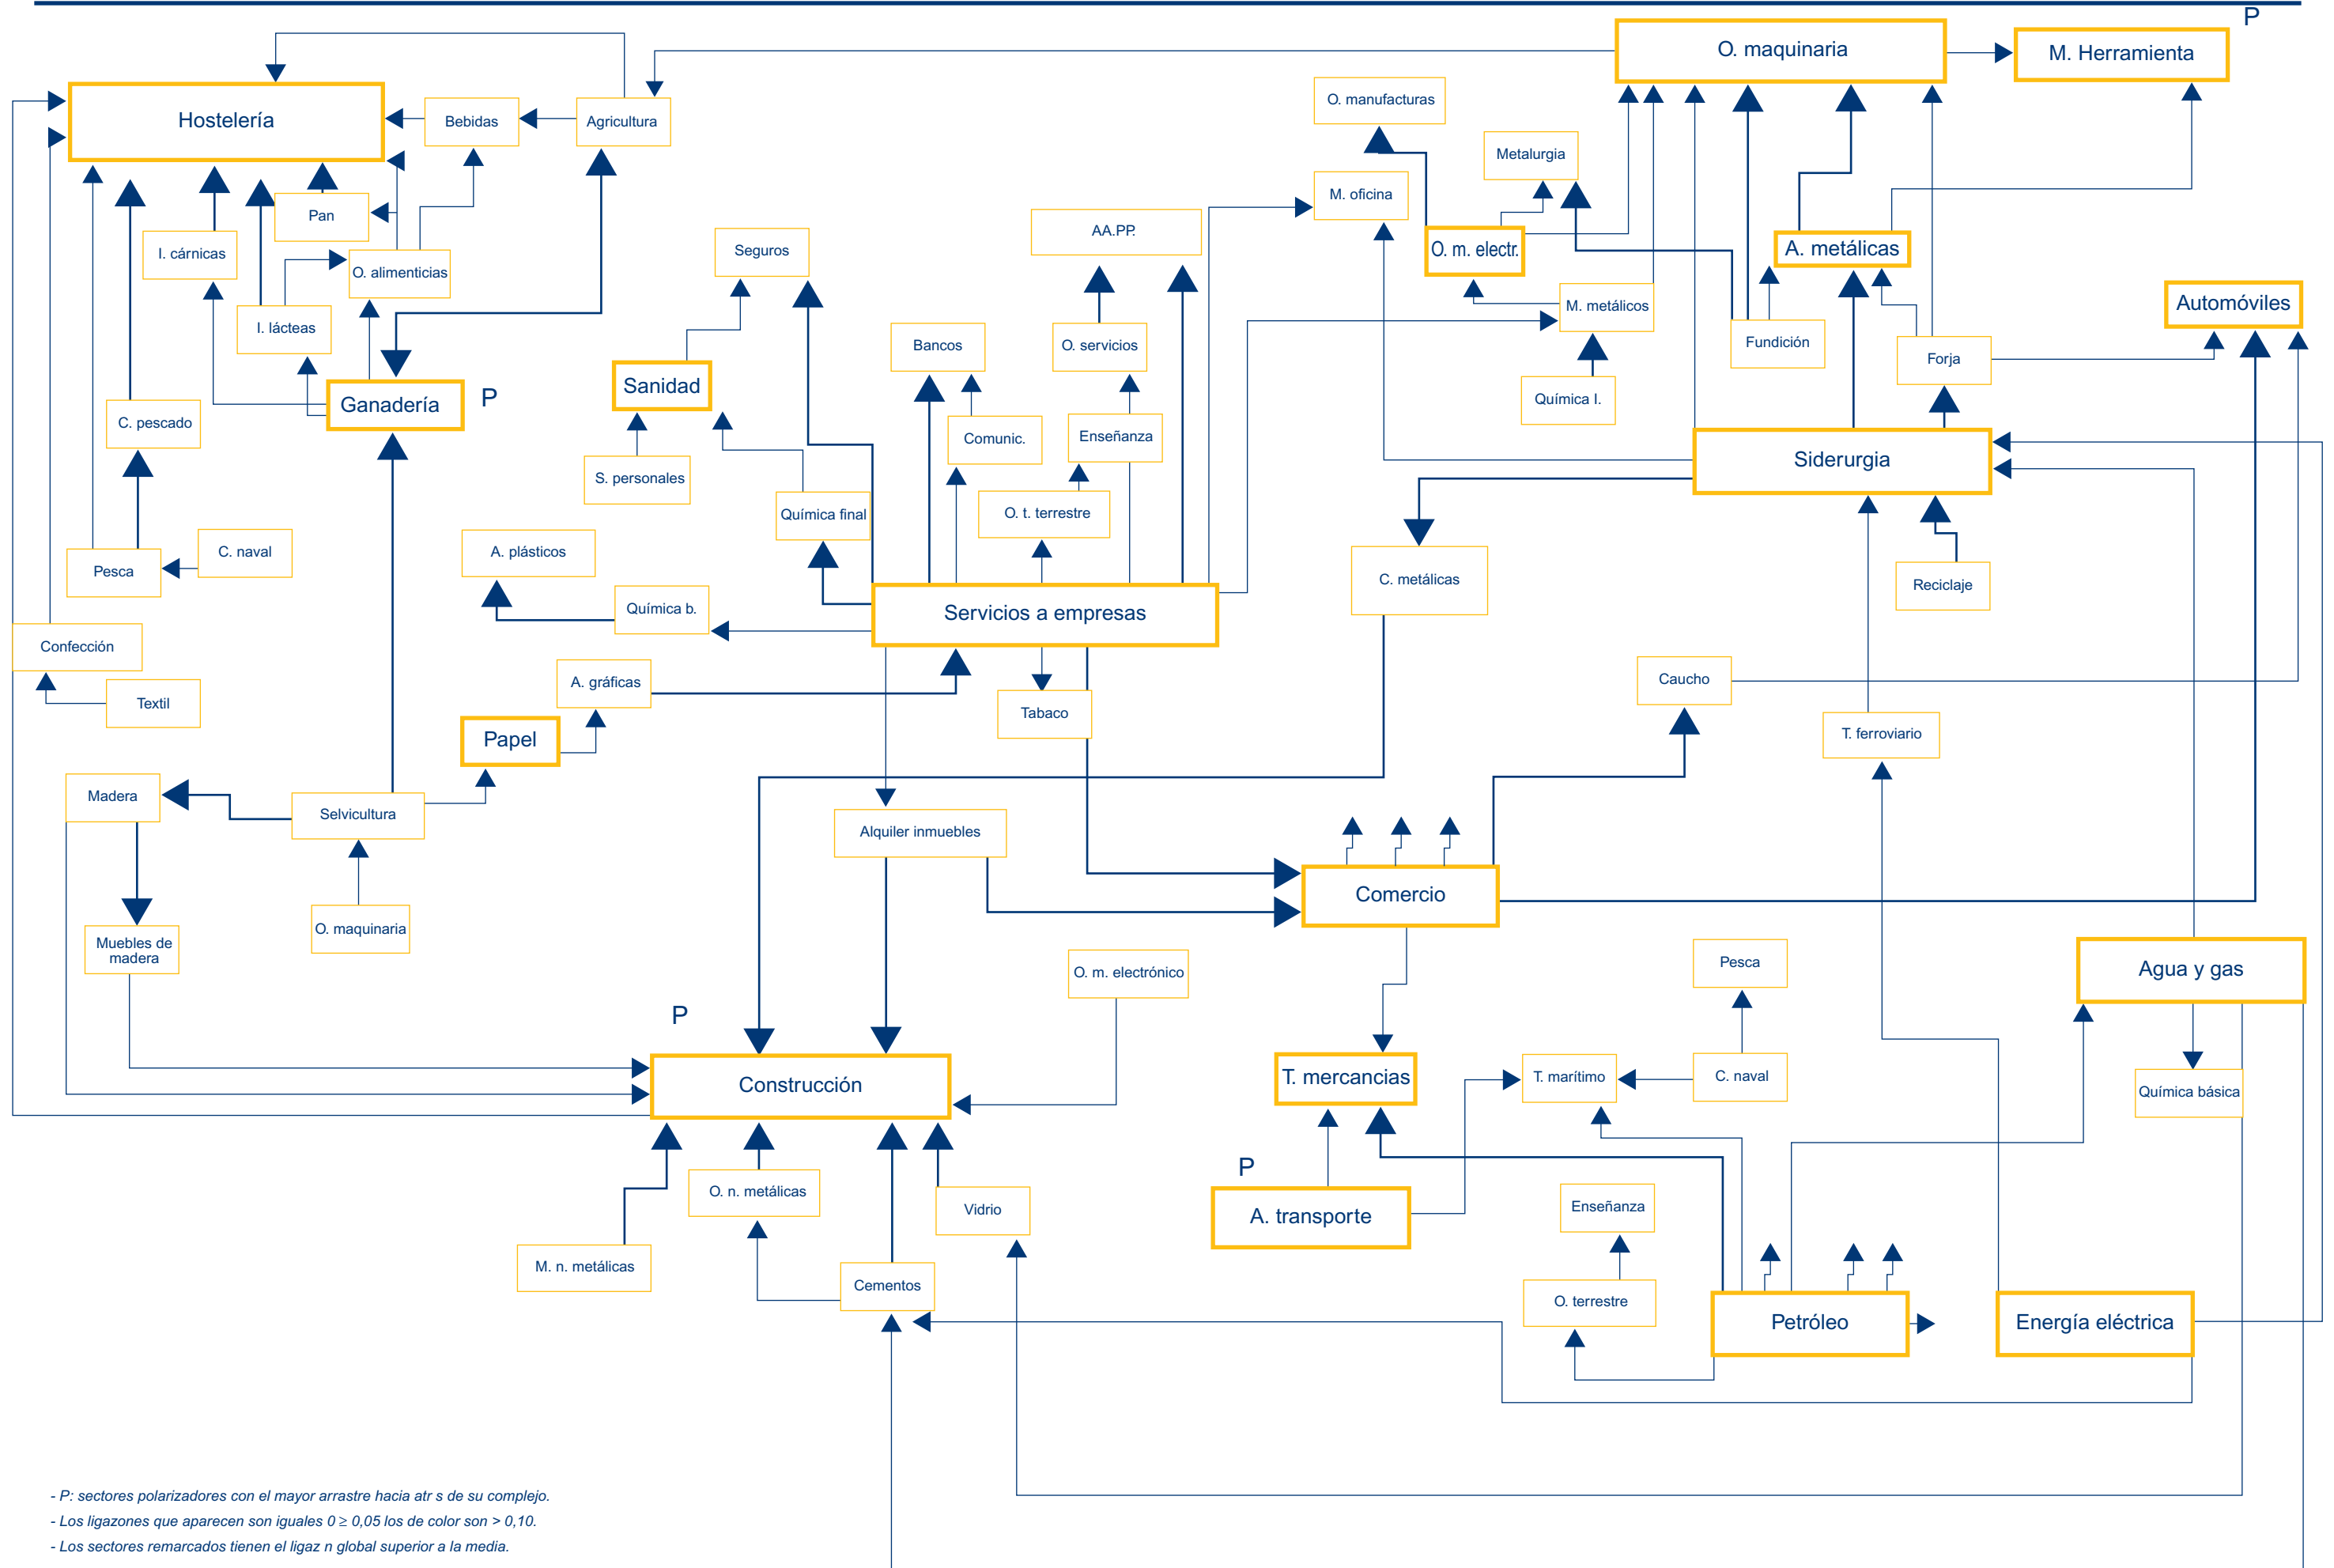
P

O. maquinaria

M. Herramienta

Hostelería

Bebidas

Agricultura

O. manufacturas

Metalurgia

M. oficina

O. m. electr.

A. metálicas

Automóviles

Pan

I. cárnicas

O. alimenticias

I. lácteas

Seguros

AA.PP.

M. metálicos

Fundición

Forja

Ganadería

P

Sanidad

Bancos

O. servicios

Química I.

C. pescado

Comunic.

Enseñanza

Siderurgia

S. personales

Química final

O. t. terrestre

C. naval

Pesca

A. plásticos

Química b.

Servicios a empresas

C. metálicas

Reciclaje

Confección

Textil

A. gráficas

Tabaco

Caucho

Papel

T. ferroviario

Madera

Selvicultura

Alquiler inmuebles

Comercio

Muebles de madera

O. maquinaria

O. m. electrónico

Pesca

Agua y gas

P

Construcción

T. mercancias

T. marítimo

C. naval

Química básica

P

O. n. metálicas

Vidrio

A. transporte

Enseñanza

M. n. metálicas

Cementos

O. terrestre

Petróleo

Energía eléctrica

- P: sectores polarizadores con el mayor arrastre hacia atr s de su complejo.
- Los ligazones que aparecen son iguales 0 ≥ 0,05 los de color son > 0,10.
- Los sectores remarcados tienen el ligaz n global superior a la media.